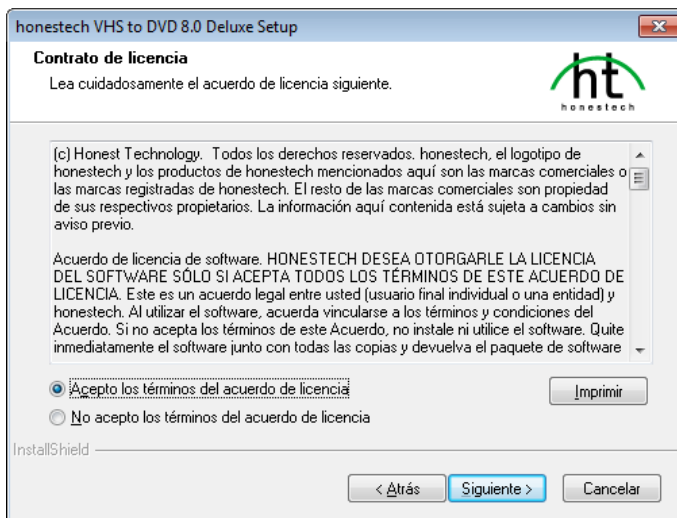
honestech VHS to DVD 8.0 Deluxe Setup

Contrato de licencia

Lea cuidadosamente el acuerdo de licencia siguiente.

ht
honestech

(c) Honest Technology. Todos los derechos reservados. honestech, el logotipo de honestech y los productos de honestech mencionados aquí son las marcas comerciales o las marcas registradas de honestech. El resto de las marcas comerciales son propiedad de sus respectivos propietarios. La información aquí contenida está sujeta a cambios sin aviso previo.

Acuerdo de licencia de software. HONESTECH DESEA OTORGARLE LA LICENCIA DEL SOFTWARE SÓLO SI ACEPTA TODOS LOS TÉRMINOS DE ESTE ACUERDO DE LICENCIA. Este es un acuerdo legal entre usted (usuario final individual o una entidad) y honestech. Al utilizar el software, acuerda vincularse a los términos y condiciones del Acuerdo. Si no acepta los términos de este Acuerdo, no instale ni utilice el software. Quite inmediatamente el software junto con todas las copias y devuelva el paquete de software

Acepto los términos del acuerdo de licencia

Imprimir

No acepto los términos del acuerdo de licencia

InstallShield

< Atrás

Siguiente >

Cancelar